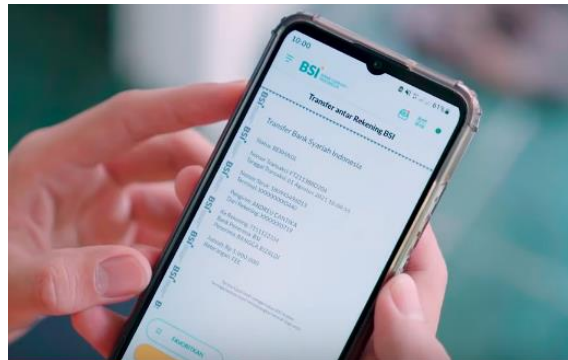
10:00

BSI

Transfer antar Rekening BSI

Transfer Bank Syariah Indonesia

Status BERHASIL

Nomor Transaksi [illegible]
Tanggal Transaksi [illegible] Agustus 2021 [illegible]

Nomor Resi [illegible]
Nominal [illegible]

Pengirim ANDREO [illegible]
Dari Rekening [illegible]

Ke Rekening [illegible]
Bank Penerima BSI
Penerima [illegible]

Jumlah Rp 1.000.000
Keterangan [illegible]

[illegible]

FAVORITKAN

BSI
BSI
BSI
BSI
BSI
BSI